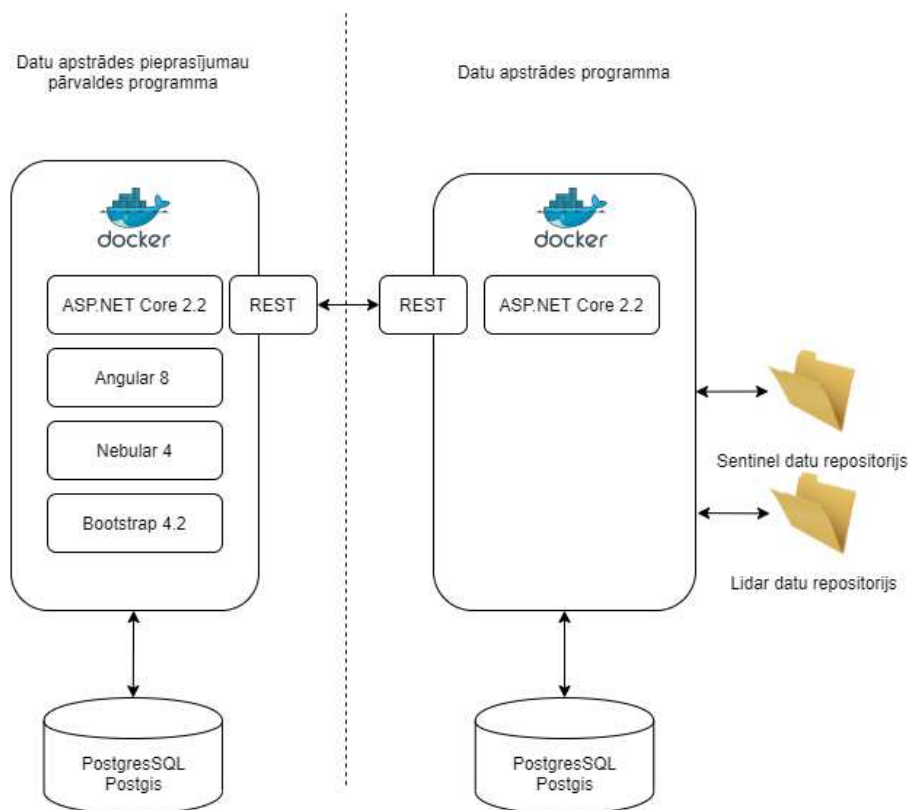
Datu apstrādes pieprasījumau pārvaldes programma

docker

ASP.NET Core 2.2

REST

Angular 8

Nebular 4

Bootstrap 4.2

PostgresSQL Postgis

Datu apstrādes programma

docker

REST

ASP.NET Core 2.2

Sentinel datu repositorijs

Lidar datu repositorijs

PostgresSQL Postgis